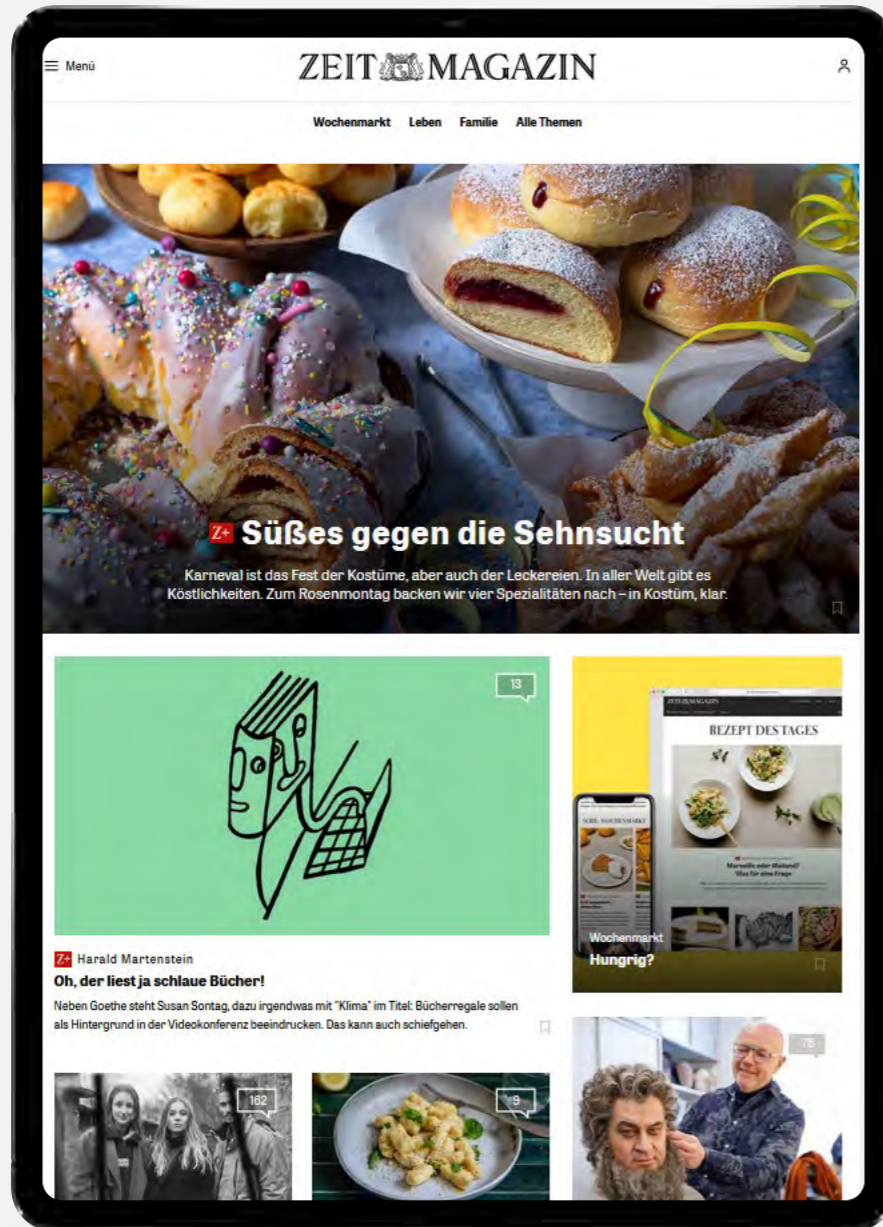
Menü

ZEIT MAGAZIN

Wochenmarkt Leben Familie Alle Themen

Z+ Süßes gegen die Sehnsucht

Karneval ist das Fest der Kostüme, aber auch der Leckereien. In aller Welt gibt es Köstlichkeiten. Zum Rosenmontag backen wir vier Spezialitäten nach – in Kostüm, klar.

13

Z+ Harald Martenstein

Oh, der liest ja schlaue Bücher!

Neben Goethe steht Susan Sontag, dazu irgendwas mit "Klima" im Titel: Bücherregale sollen als Hintergrund in der Videokonferenz beeindrucken. Das kann auch schiefgehen.

ZEIT MAGAZIN

REZEPT DES TAGES

Marseille oder Mailand? Was für eine Frage

SERIE: WOCHENMARKT

Wochenmarkt

Hungrig?

75

162

9